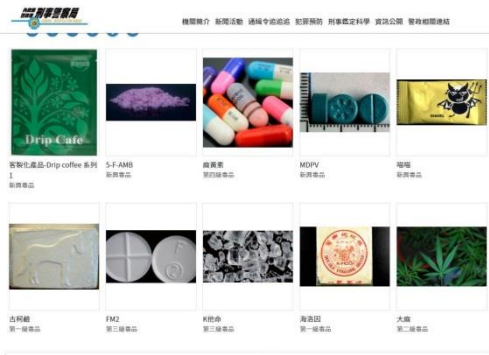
刑事警察局

機關簡介 新聞活動 通緝專區追追追 犯罪預防 刑事鑑定科學 資訊公開 警政相關連結

Drip Cafe

客製化產品-Drip coffee 系列1
新興毒品

5-F-AMB
新興毒品

崔黃素
第四級毒品

MDPV
新興毒品

喵喵
新興毒品

古柯鹼
第一級毒品

FM2
第三級毒品

K他命
第三級毒品

海洛因
第一級毒品

大麻
第二級毒品